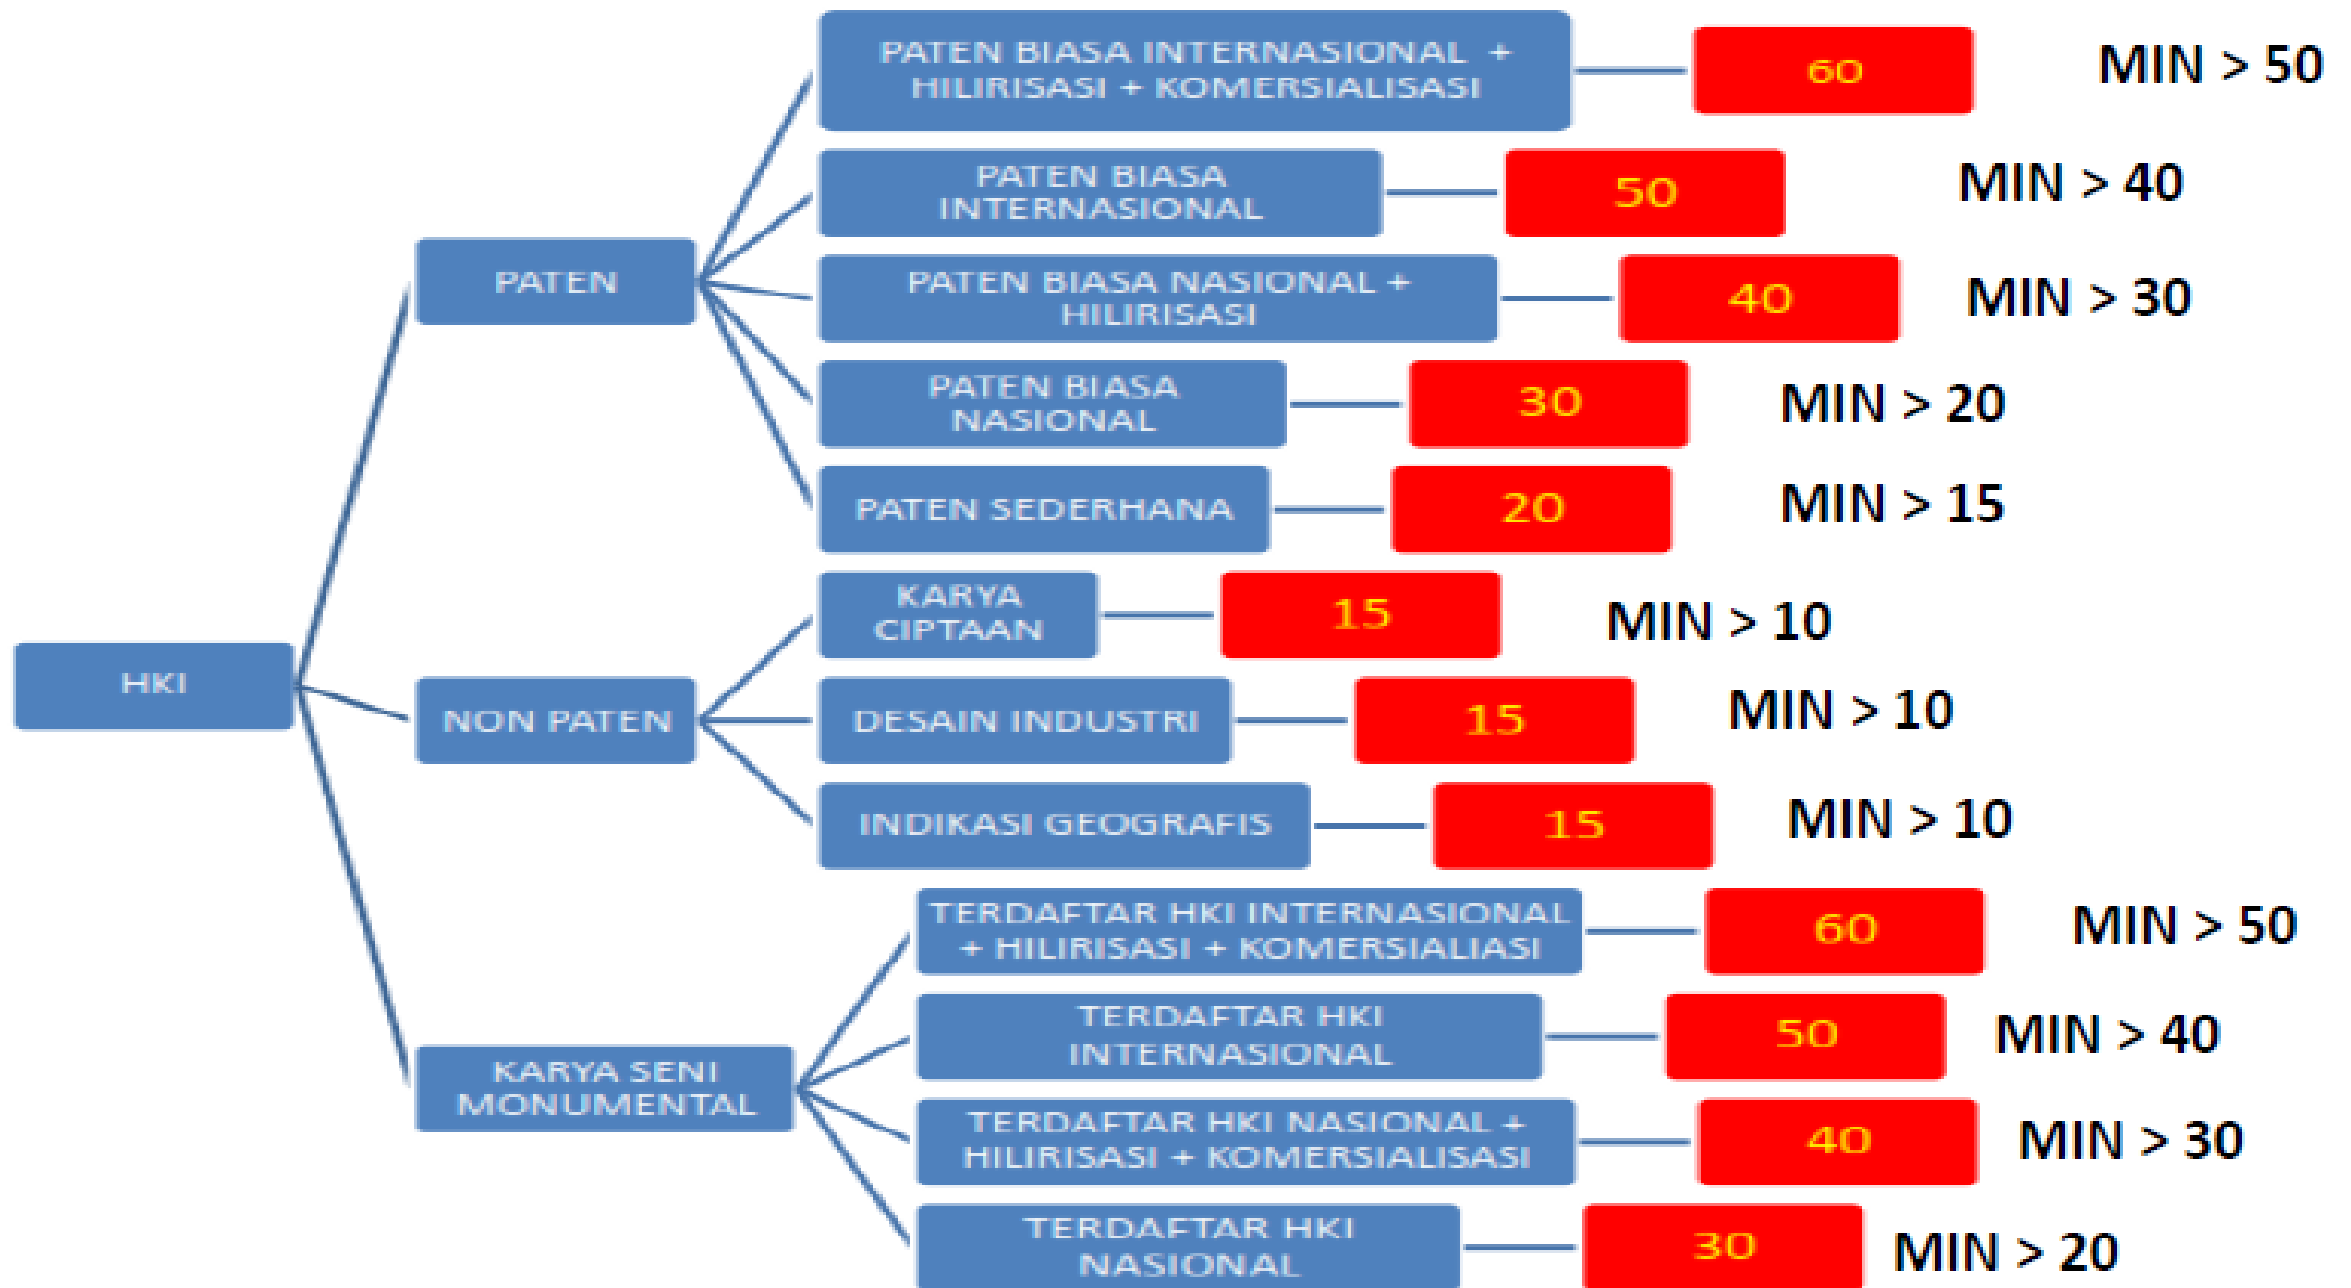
HKI

PATEN

PATEN BIASA INTERNASIONAL + HILIRISASI + KOMERSIALISASI
60
MIN > 50

PATEN BIASA INTERNASIONAL
50
MIN > 40

PATEN BIASA NASIONAL + HILIRISASI
40
MIN > 30

PATEN BIASA NASIONAL
30
MIN > 20

PATEN SEDERHANA
20
MIN > 15

NON PATEN

KARYA CIPTAAN
15
MIN > 10

DESAIN INDUSTRI
15
MIN > 10

INDIKASI GEOGRAFIS
15
MIN > 10

KARYA SENI MONUMENTAL

TERDAFTAR HKI INTERNASIONAL + HILIRISASI + KOMERSIALIASI
60
MIN > 50

TERDAFTAR HKI INTERNASIONAL
50
MIN > 40

TERDAFTAR HKI NASIONAL + HILIRISASI + KOMERSIALISASI
40
MIN > 30

TERDAFTAR HKI NASIONAL
30
MIN > 20